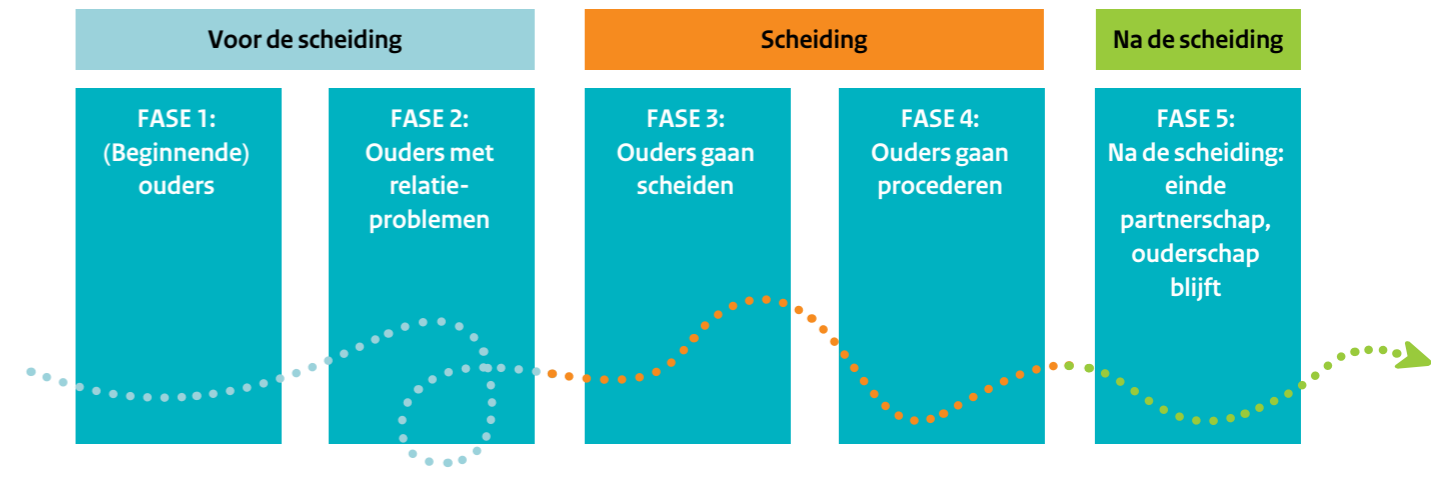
Voor de scheiding

Scheiding

Na de scheiding

FASE 1: (Beginnende) ouders

FASE 2: Ouders met relatie-problemen

FASE 3: Ouders gaan scheiden

FASE 4: Ouders gaan procederen

FASE 5: Na de scheiding: einde partnerschap, ouderschap blijft